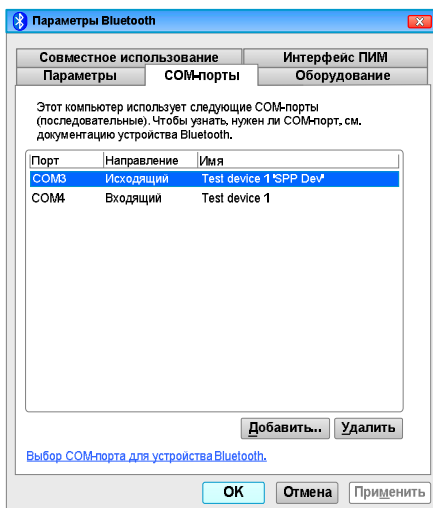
Параметры Bluetooth

Совместное использование
Интерфейс ПИМ
Параметры
COM-порты
Оборудование

Этот компьютер использует следующие COM-порты (последовательные). Чтобы узнать, нужен ли COM-порт, см. документацию устройства Bluetooth.

| Порт | Направление | Имя |
|---|---|---|
| COM3 | Исходящий | Test device 1 'SPP Dev' |
| COM4 | Входящий | Test device 1 |

Добавить...
Удалить

Выбор COM-порта для устройства Bluetooth.

OK
Отмена
Применить